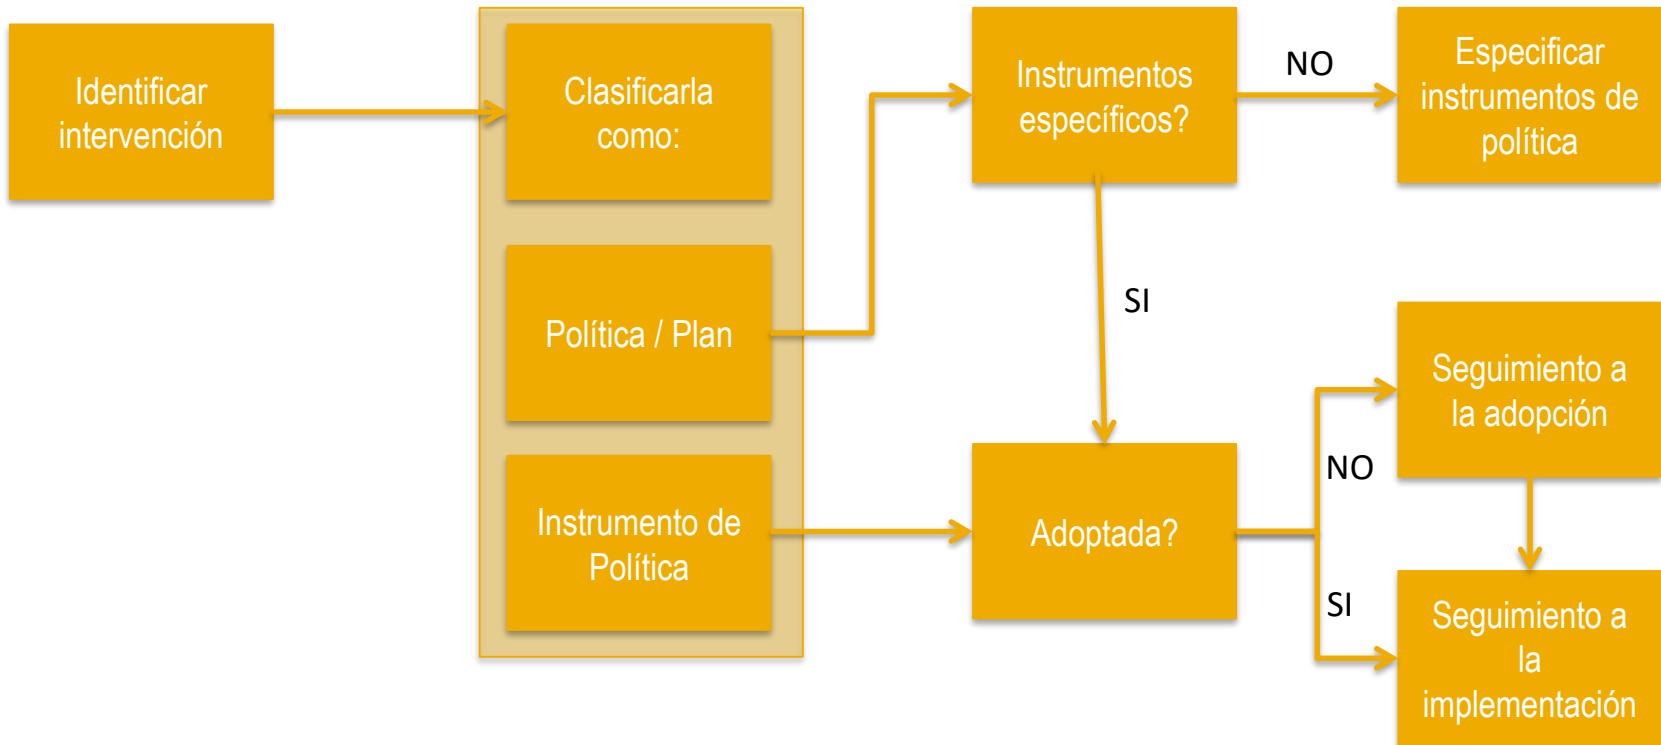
Identificar intervención

Clasificarla como:

Política / Plan

Instrumento de Política

Instrumentos específicos?

NO

Especificar instrumentos de política

SI

Adoptada?

NO

Seguimiento a la adopción

SI

Seguimiento a la implementación